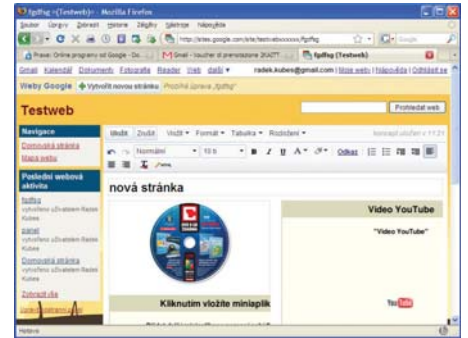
fgdfsg - (Testweb) - Mozilla Firefox

Soubor Úpravy Zobrazit Historie Záložky Nástroje Nápověda

http://sites.google.com/site/testwebxxxxx/fgdfsg

Google

Práce: Online programy od Google - Do... | Gmail - Voucher of prenotazione 2KATT... | fgdfsg (Testweb)

Gmail Kalendář Dokumenty Fotografie Reader Web další ▾ radek.kubes@gmail.com | Moje weby | Nápověda | Odhlásit se

Weby Google + Vytvořit novou stránku Probíhá úprava „fgdfsg"

Testweb

Prohledat web

Navigace

Domovská stránka

Mapa webu

Poslední webová aktivita

fgdfsg
vytvořeno uživatelem Radek Kubes

panel
vytvořeno uživatelem Radek Kubes

Domovská stránka
vytvořeno uživatelem Radek Kubes

Zobrazit vše

Upravit postranní panel

Uložit Zrušit Vložit ▾ Formát ▾ Tabulka ▾ Rozvržení ▾

koncept uložen v 11:21

Normální 10 b B I U A ▾ Odkaz

nová stránka

Video YouTube

"Video YouTube"

Kliknutím vložíte miniaplik

YouTube

Hotovo